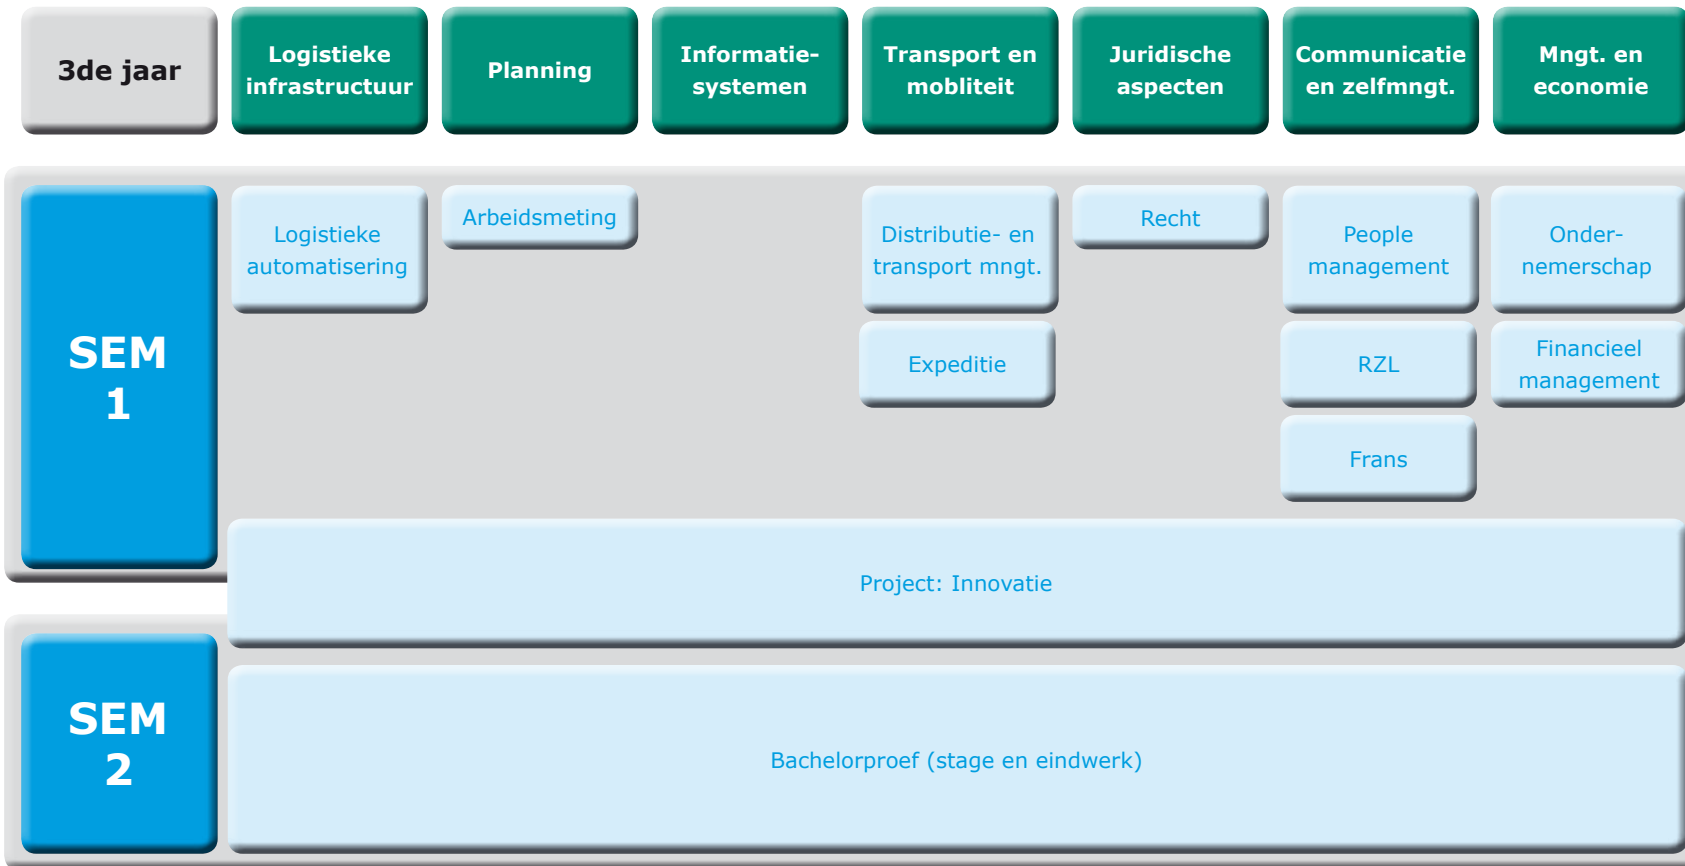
3de jaar

Logistieke infrastructuur

Planning

Informatie-systemen

Transport en mobiliteit

Juridische aspecten

Communicatie en zelfmngt.

Mngt. en economie

SEM 1

Logistieke automatisering

Arbeidsmeting

Distributie- en transport mngt.

Recht

People management

Onder-nemerschap

Expeditie

RZL

Financieel management

Frans

Project: Innovatie

SEM 2

Bachelorproef (stage en eindwerk)